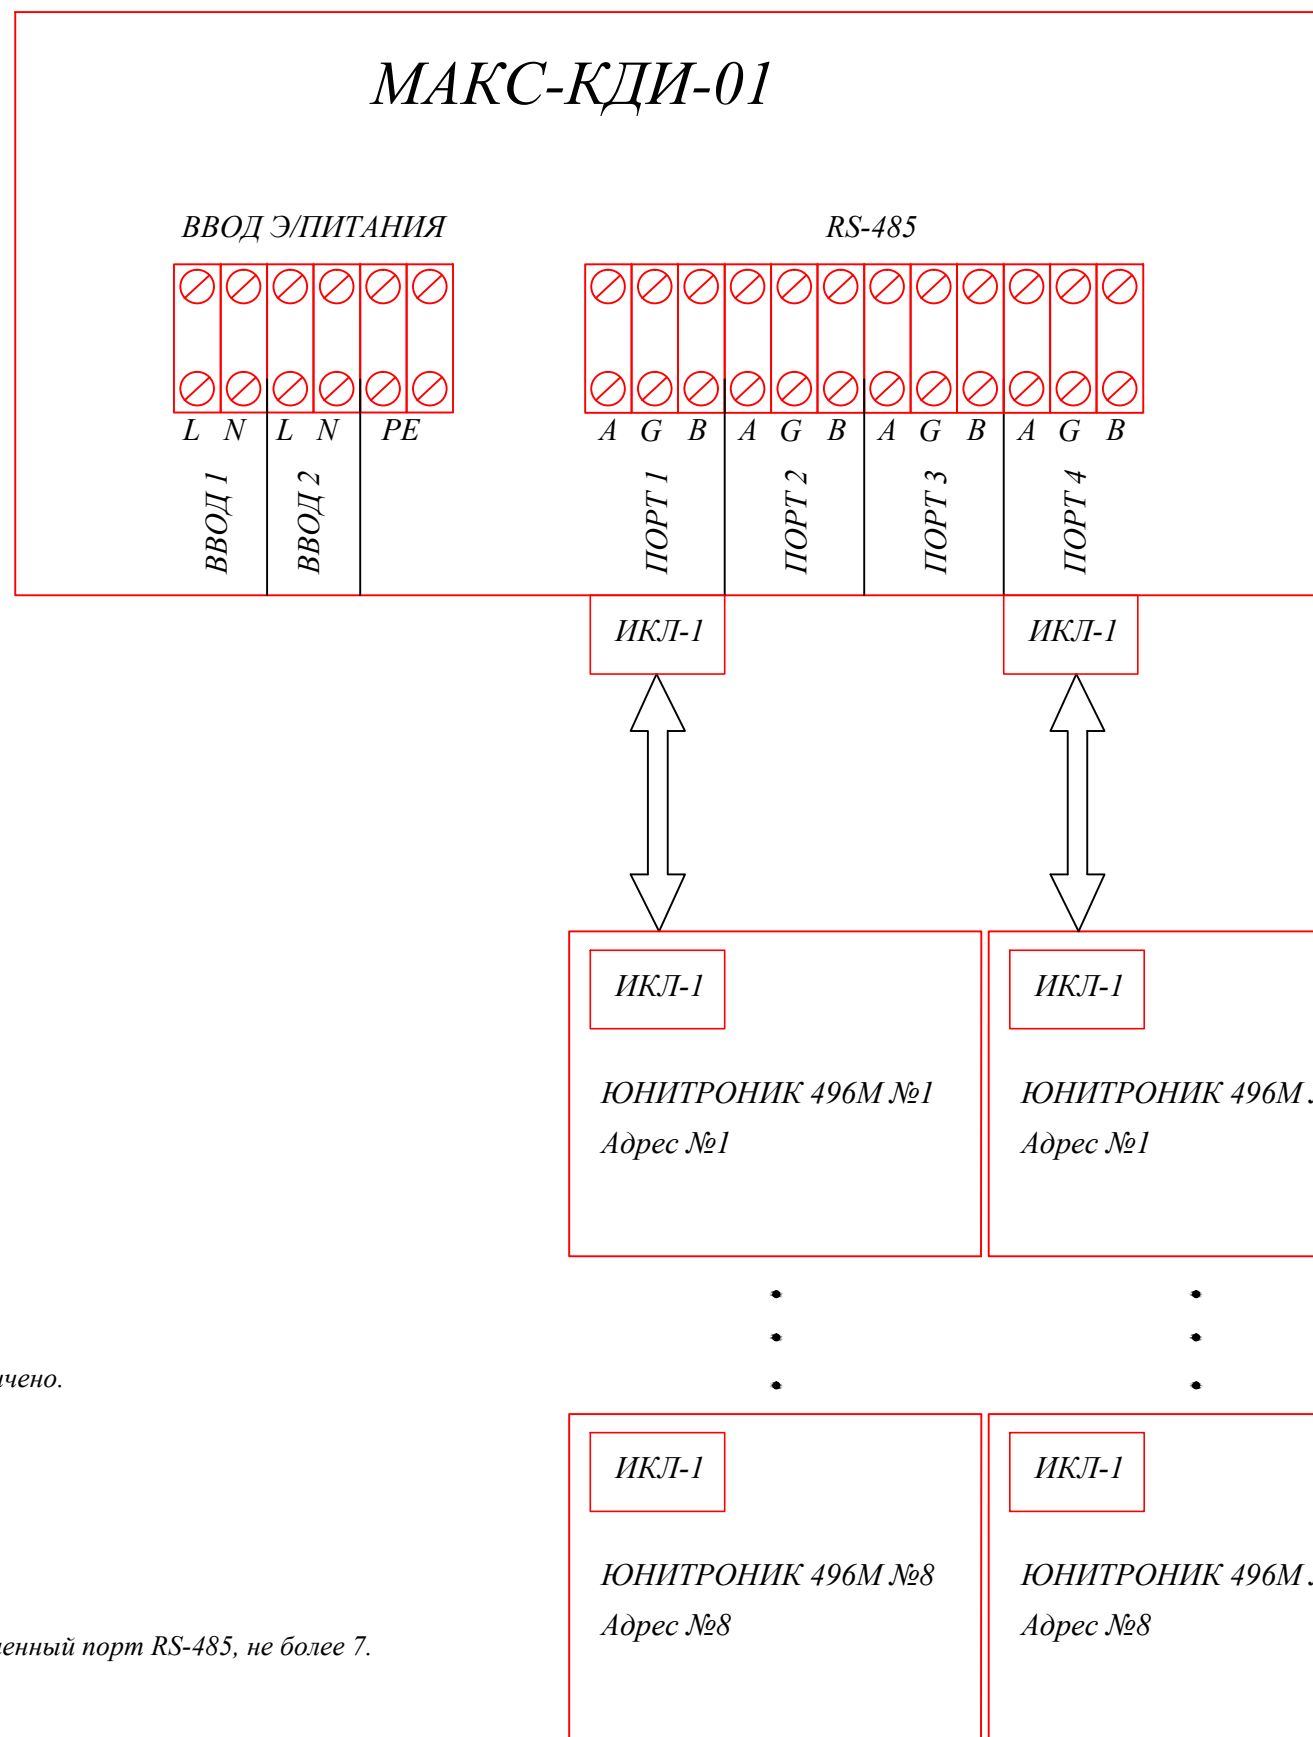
МАКС-КДИ-01

ВВОД Э/ПИТАНИЯ

RS-485

L N L N PE

A G B A G B A G B A G B

ВВОД 1

ВВОД 2

ПОРТ 1

ПОРТ 2

ПОРТ 3

ПОРТ 4

ИКЛ-1

ИКЛ-1

ИКЛ-1

ЮНИТРОНИК 496М №1
Адрес №1

ИКЛ-1

ЮНИТРОНИК 496М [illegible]
Адрес №1

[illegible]чено.

ИКЛ-1

ЮНИТРОНИК 496М №8
Адрес №8

ИКЛ-1

ЮНИТРОНИК 496М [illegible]
Адрес №8

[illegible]енный порт RS-485, не более 7.